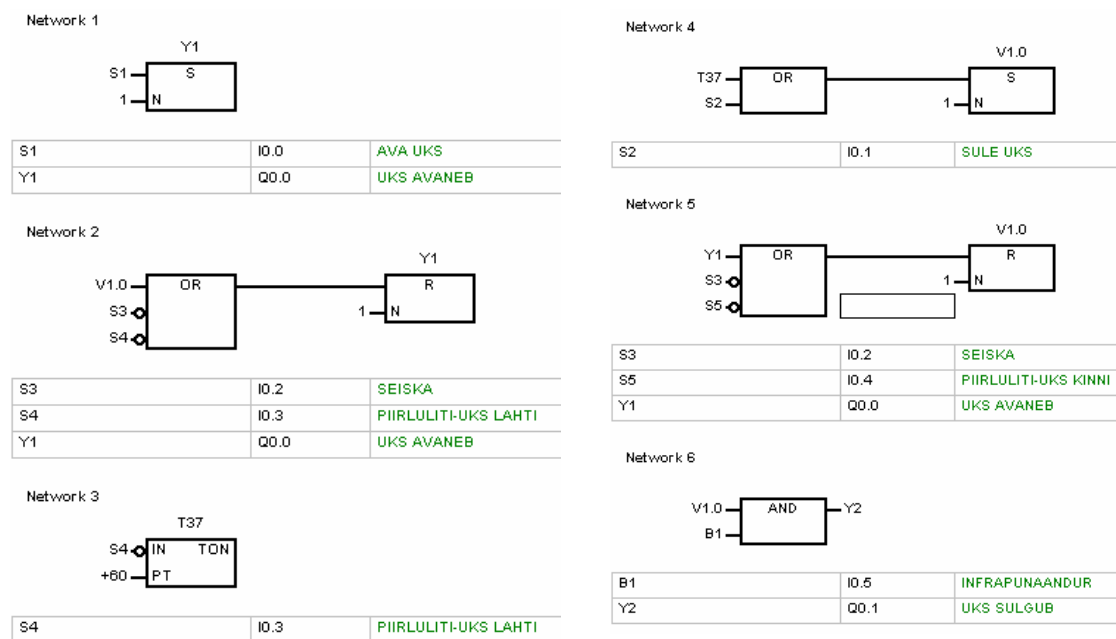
Network 1

Y1
S1 S
1 N

| S1 | I0.0 | AVA UKS |
|---|---|---|
| Y1 | Q0.0 | UKS AVANEB |

Network 2

Y1
V1.0 OR R
S3
S4
1 N

| S3 | I0.2 | SEISKA |
|---|---|---|
| S4 | I0.3 | PIIRLULITI-UKS LAHTI |
| Y1 | Q0.0 | UKS AVANEB |

Network 3

T37
S4 IN TON
+60 PT

| S4 | I0.3 | PIIRLULITI-UKS LAHTI |
|---|---|---|

Network 4

V1.0
T37 OR S
S2
1 N

| S2 | I0.1 | SULE UKS |
|---|---|---|

Network 5

V1.0
Y1 OR R
S3
S5
1 N

| S3 | I0.2 | SEISKA |
|---|---|---|
| S5 | I0.4 | PIIRLULITI-UKS KINNI |
| Y1 | Q0.0 | UKS AVANEB |

Network 6

V1.0 AND Y2
B1

| B1 | I0.5 | INFRAPUNAANDUR |
|---|---|---|
| Y2 | Q0.1 | UKS SULGUB |